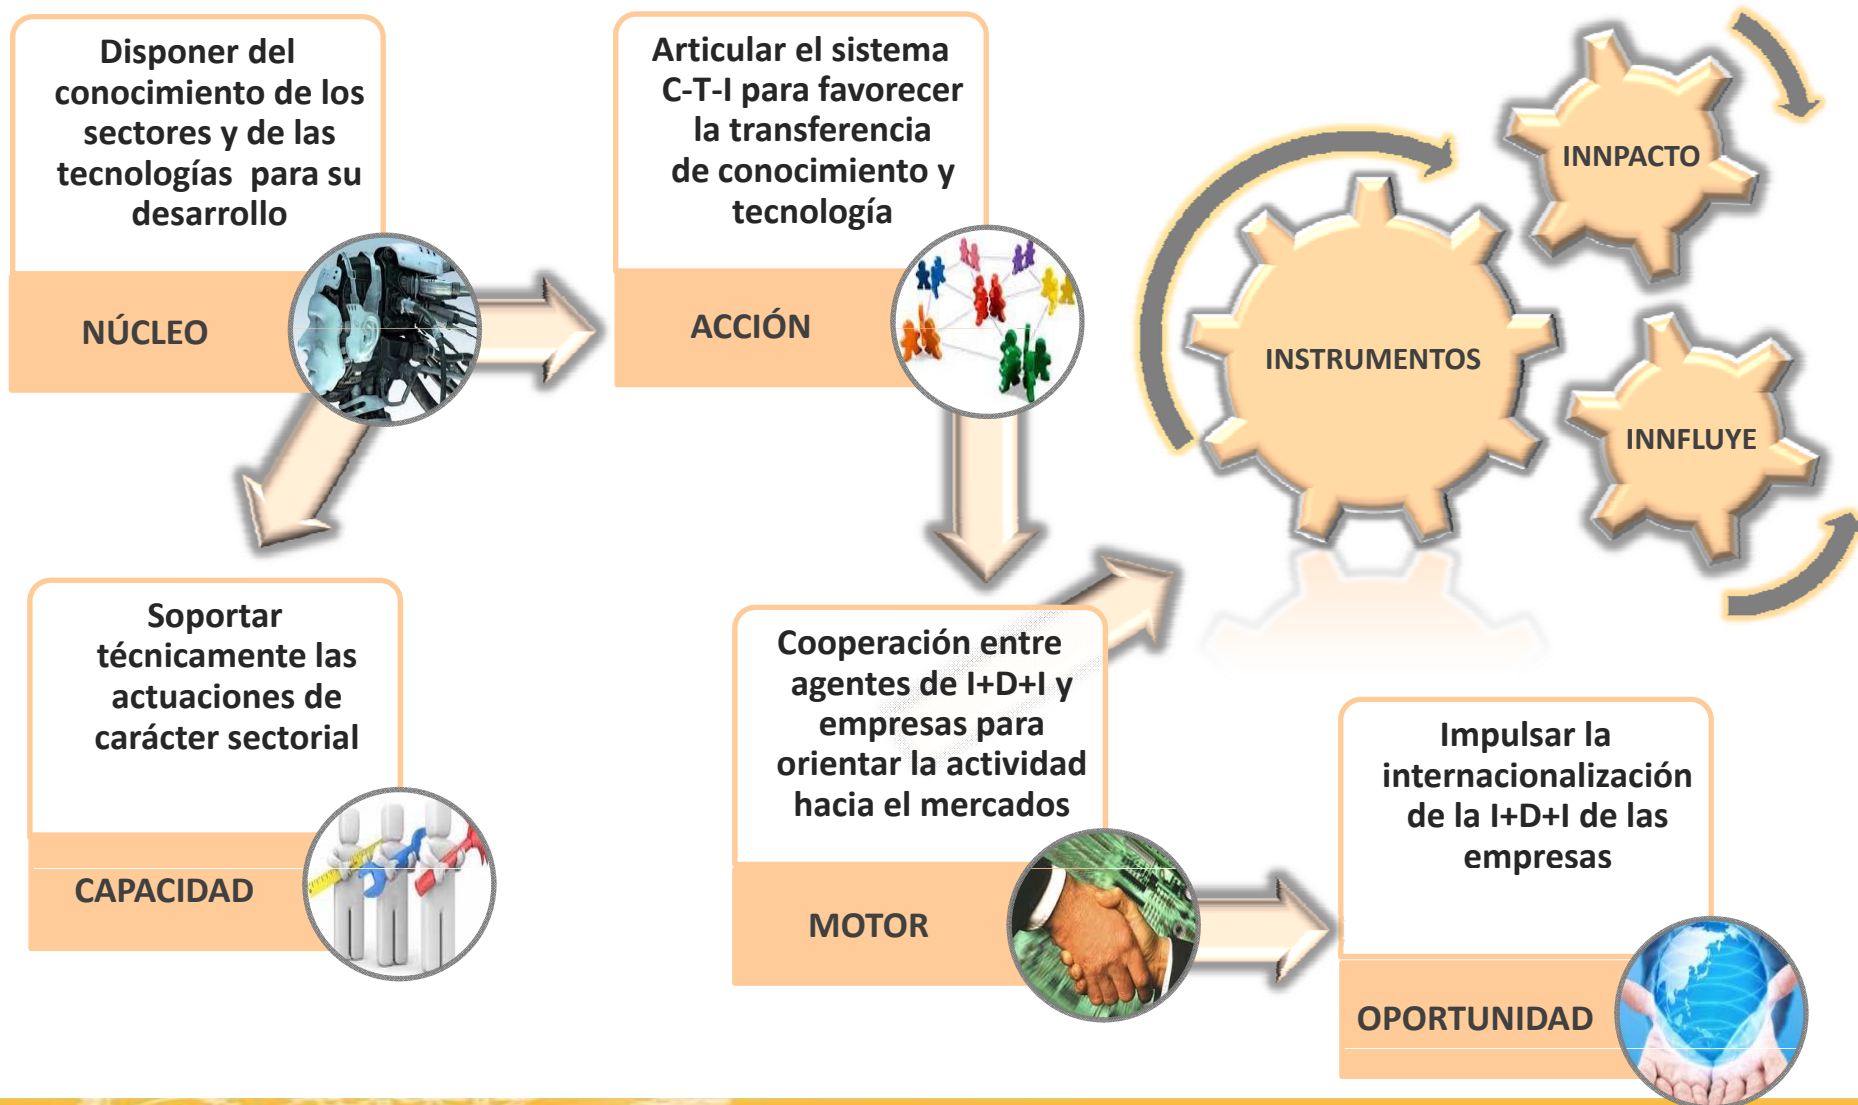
Disponer del conocimiento de los sectores y de las tecnologías para su desarrollo

NÚCLEO

Articular el sistema C-T-I para favorecer la transferencia de conocimiento y tecnología

ACCIÓN

INNPACTO

INSTRUMENTOS

INNFLUYE

Soportar técnicamente las actuaciones de carácter sectorial

CAPACIDAD

Cooperación entre agentes de I+D+I y empresas para orientar la actividad hacia el mercados

MOTOR

Impulsar la internacionalización de la I+D+I de las empresas

OPORTUNIDAD